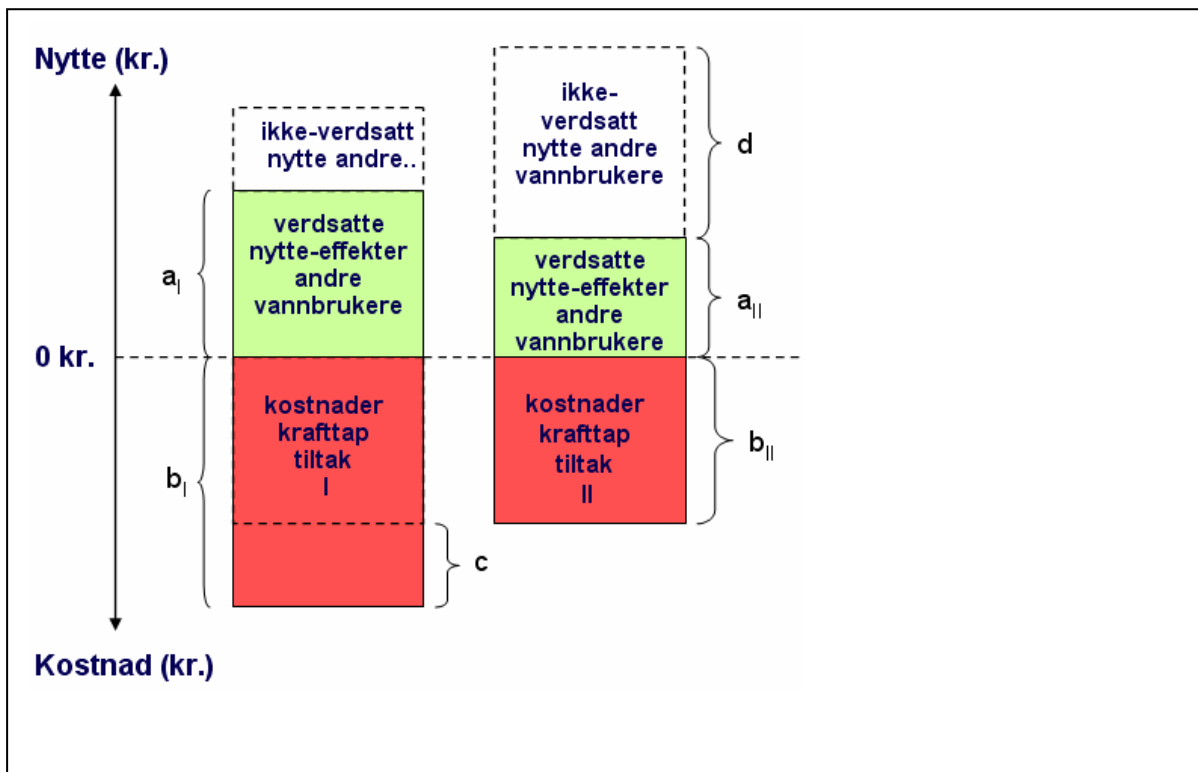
Nytte (kr.)

ikke-verdsatt nytte andre..

verdsatte nytte-effekter andre vannbrukere

$a_I$

0 kr.

kostnader krafttap tiltak I

$b_I$

c

ikke-verdsatt nytte andre vannbrukere

d

verdsatte nytte-effekter andre vannbrukere

$a_{II}$

kostnader krafttap tiltak II

$b_{II}$

Kostnad (kr.)